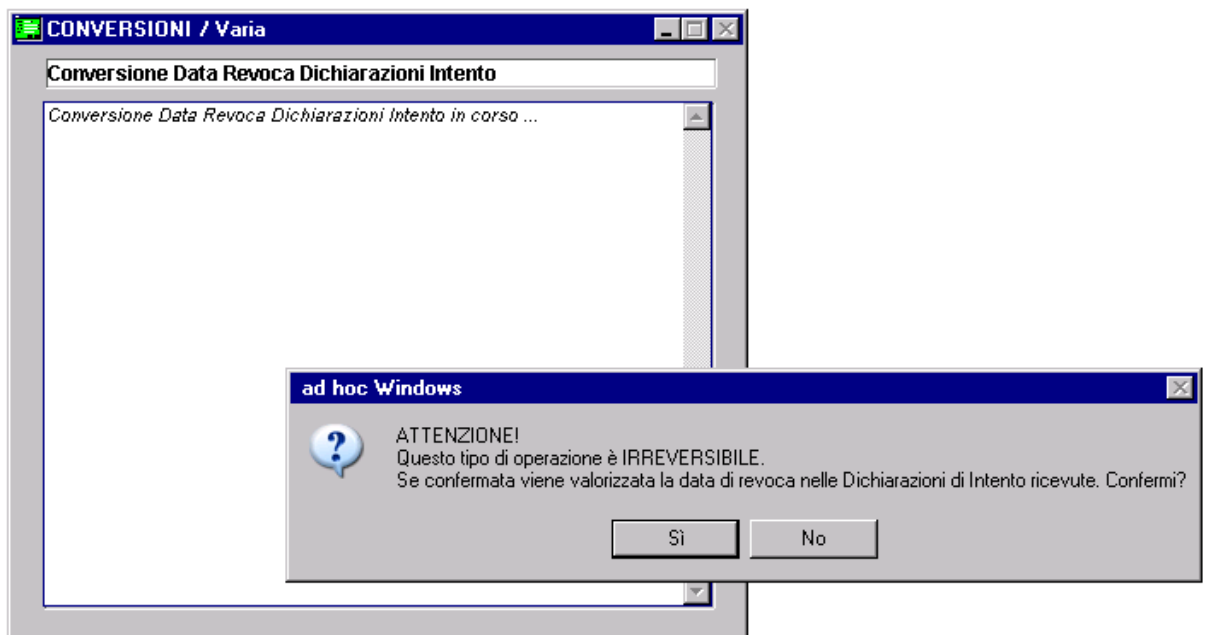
CONVERSIONI / Varia

Conversione Data Revoca Dichiarazioni Intento

Conversione Data Revoca Dichiarazioni Intento in corso ...

ad hoc Windows

ATTENZIONE!
Questo tipo di operazione è IRREVERSIBILE.
Se confermata viene valorizzata la data di revoca nelle Dichiarazioni di Intento ricevute. Confermi?

Sì

No